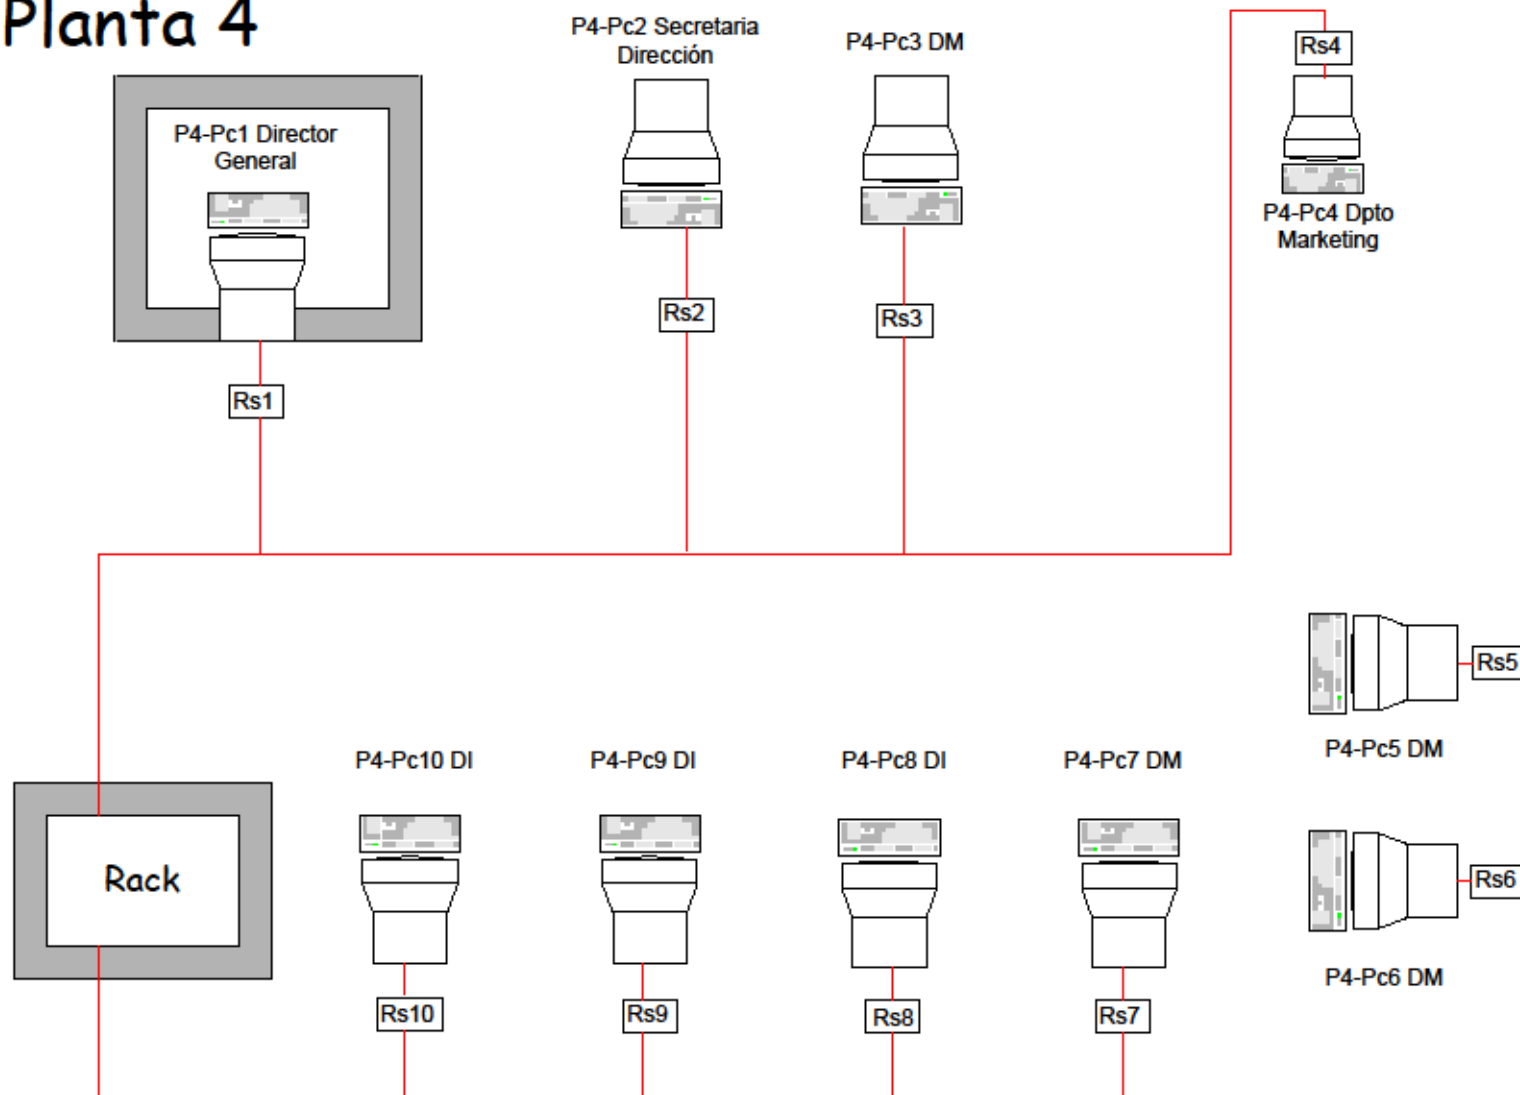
Planta 4

P4-Pc1 Director General

Rs1

P4-Pc2 Secretaria Dirección

Rs2

P4-Pc3 DM

Rs3

Rs4

P4-Pc4 Dpto Marketing

Rs5

P4-Pc5 DM

Rs6

P4-Pc6 DM

Rack

P4-Pc10 DI

Rs10

P4-Pc9 DI

Rs9

P4-Pc8 DI

Rs8

P4-Pc7 DM

Rs7